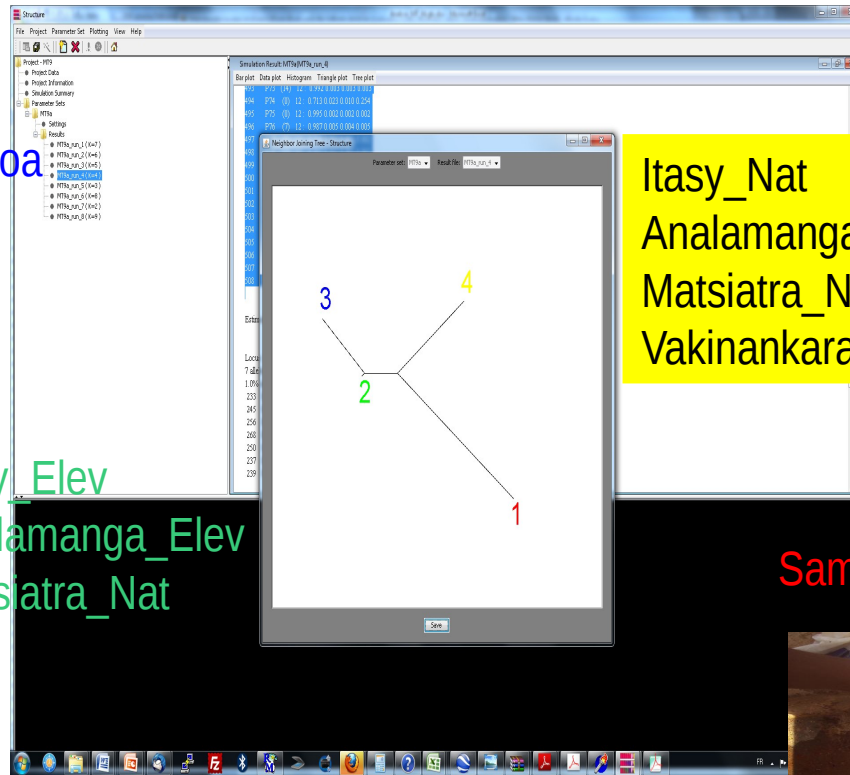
Structure

File Project Parameter Set Plotting View Help

Project - MT9
Project Data
Project Information
Simulation Summary
Parameter Sets
MT9a
Settings
Results
MT9a_run_1 (K=7)
MT9a_run_2 (K=6)
MT9a_run_3 (K=5)
MT9a_run_4 (K=4)
MT9a_run_5 (K=3)
MT9a_run_6 (K=8)
MT9a_run_7 (K=2)
MT9a_run_8 (K=9)

oa

Simulation Result: MT9a(MT9a_run_4)

Bar plot Data plot Histogram Triangle plot Tree plot

493 P73 (4) 12 : 0.992 0.003 0.002 0.003
494 P74 (0) 12 : 0.713 0.023 0.010 0.254
495 P75 (0) 12 : 0.995 0.002 0.002 0.002
496 P76 (7) 12 : 0.987 0.005 0.004 0.005
497
498
499
500
501
502
503
504
505
506
507
508

Estim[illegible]

Locu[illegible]
7 alle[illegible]
1.0%
233
245
256
268
250
237
239

Neighbor Joining Tree - Structure

Parameter set: MT9a Result file: MT9a_run_4

3
4
2
1

Save

Itasy_Nat
Analamanga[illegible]
Matsiatra_N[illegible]
Vakinankara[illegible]

y_Elev
lamanga_Elev
siatra_Nat

Sam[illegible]

FR